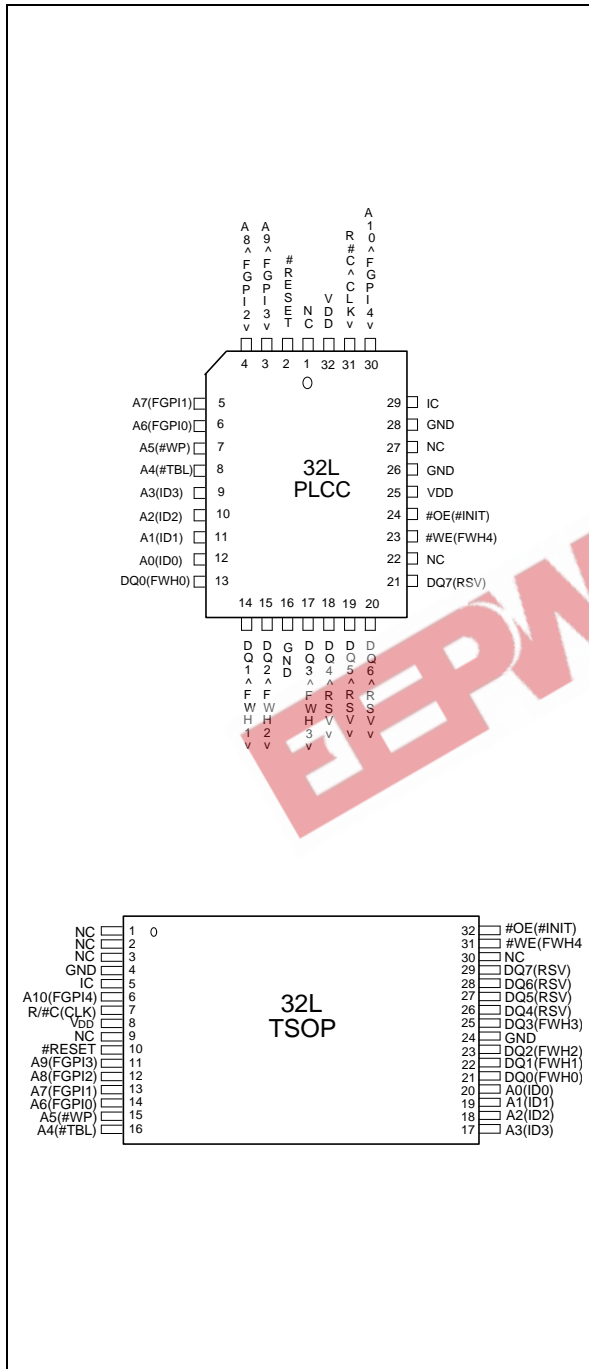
A8^FGPI2v A9^FGPI3v #RESET NC VDD R#C^CLKv A10^FGPI4v

4 3 2 1 32 31 30

A7(FGPI1) 5
A6(FGPI0) 6
A5(#WP) 7
A4(#TBL) 8
A3(ID3) 9
A2(ID2) 10
A1(ID1) 11
A0(ID0) 12
DQ0(FWH0) 13

29 IC
28 GND
27 NC
26 GND
25 VDD
24 #OE(#INIT)
23 #WE(FWH4)
22 NC
21 DQ7(RSV)

32L
PLCC

14 15 16 17 18 19 20

DQ1^FWH1v DQ2^FWH2v GND DQ3^FWH3v DQ4^RSVv DQ5^RSVv DQ6^RSVv

32L
TSOP

| | | | |
|---|---|---|---|
| NC | 1 | 32 | #OE(#INIT) |
| NC | 2 | 31 | #WE(FWH4 |
| NC | 3 | 30 | NC |
| GND | 4 | 29 | DQ7(RSV) |
| IC | 5 | 28 | DQ6(RSV) |
| A10(FGPI4) | 6 | 27 | DQ5(RSV) |
| R/#C(CLK) | 7 | 26 | DQ4(RSV) |
| $V_{DD}$ | 8 | 25 | DQ3(FWH3) |
| NC | 9 | 24 | GND |
| #RESET | 10 | 23 | DQ2(FWH2) |
| A9(FGPI3) | 11 | 22 | DQ1(FWH1) |
| A8(FGPI2) | 12 | 21 | DQ0(FWH0) |
| A7(FGPI1) | 13 | 20 | A0(ID0) |
| A6(FGPI0) | 14 | 19 | A1(ID1) |
| A5(#WP) | 15 | 18 | A2(ID2) |
| A4(#TBL) | 16 | 17 | A3(ID3) |